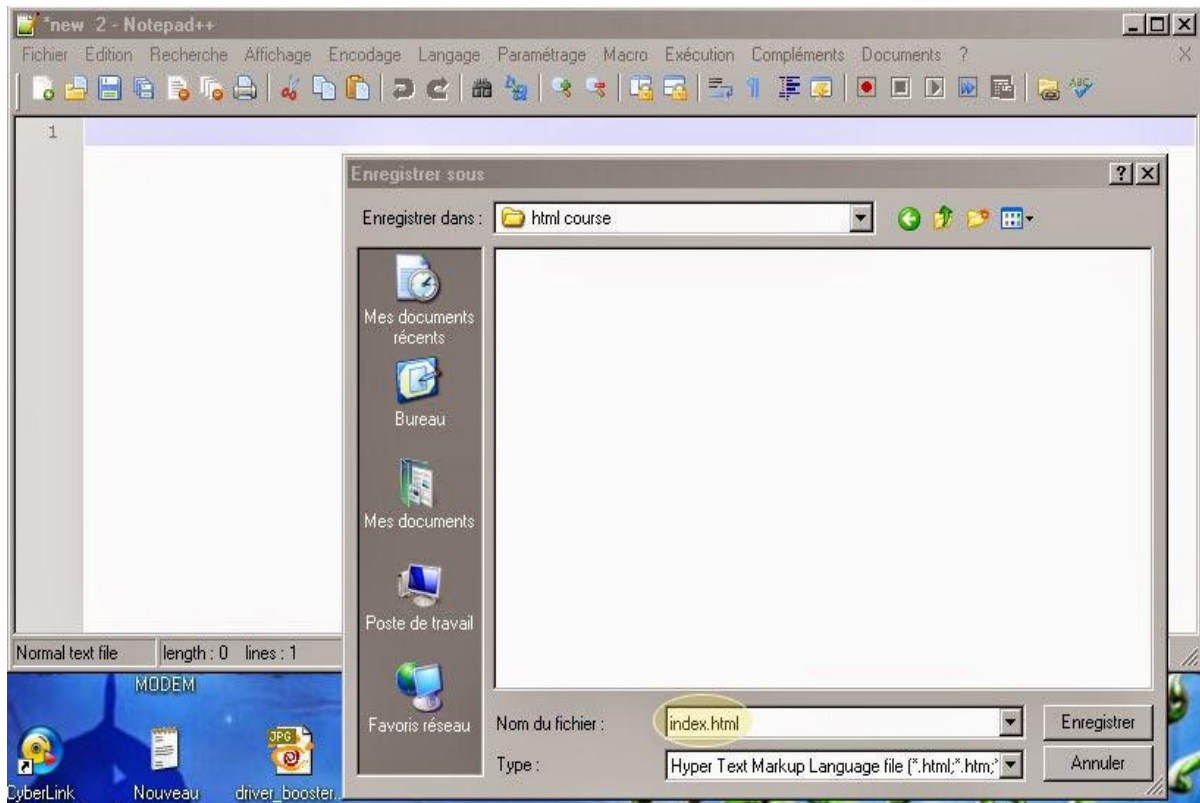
*new 2 - Notepad++

Fichier Edition Recherche Affichage Encodage Langage Paramétrage Macro Exécution Compléments Documents ?

1

Enregistrer sous

Enregistrer dans : html course

Mes documents récents

Bureau

Mes documents

Poste de travail

Favoris réseau

Nom du fichier : index.html

Type : Hyper Text Markup Language file (*.html;*.htm;*

Enregistrer

Annuler

Normal text file length : 0 lines : 1

MODEM

CyberLink

Nouveau

driver_booster.

JPG